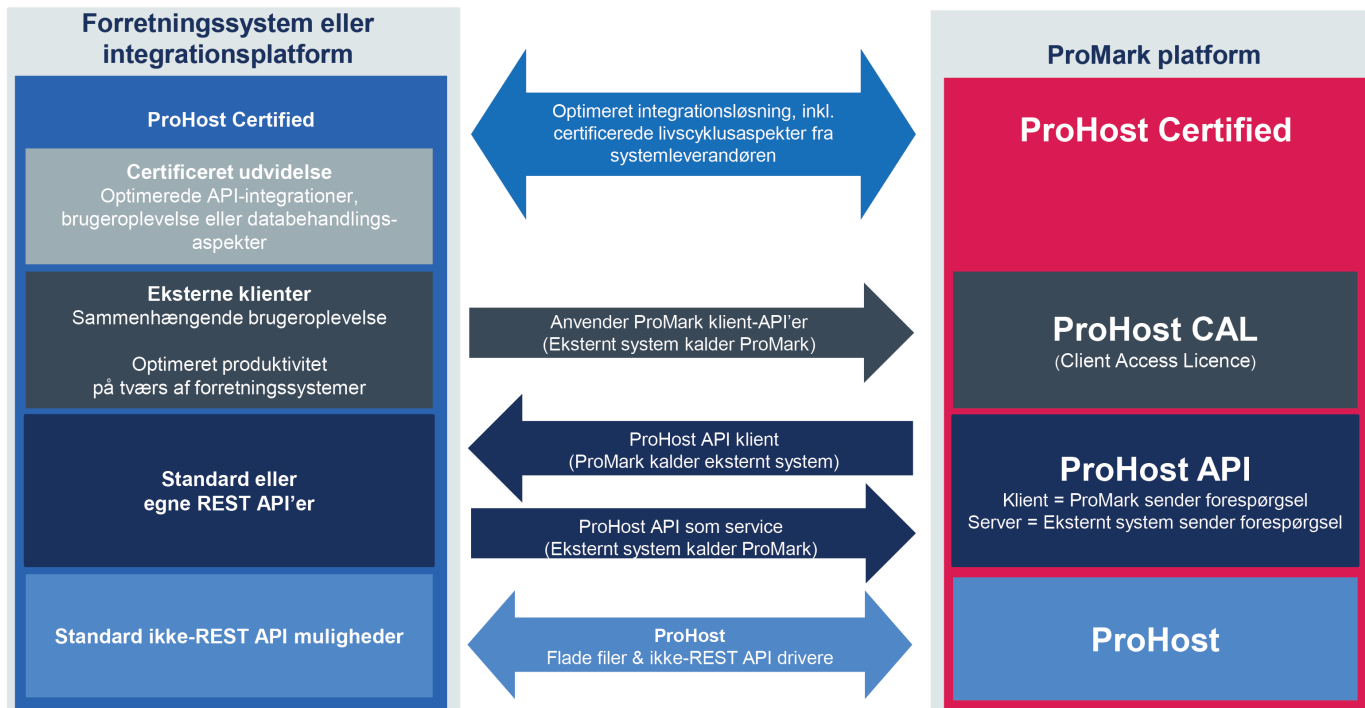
Forretningssystem eller integrationsplatform

ProHost Certified

Certificeret udvidelse
Optimerede API-integrationer, brugeroplevelse eller databehandlingsaspekter

Eksterne klienter
Sammenhængende brugeroplevelse

Optimeret produktivitet på tværs af forretningssystemer

Standard eller egne REST API'er

Standard ikke-REST API muligheder

Optimeret integrationsløsning, inkl. certificerede livscyklusaspekter fra systemleverandøren

Anvender ProMark klient-API'er
(Eksternt system kalder ProMark)

ProHost API klient
(ProMark kalder eksternt system)

ProHost API som service
(Eksternt system kalder ProMark)

ProHost
Flade filer & ikke-REST API drivere

ProMark platform

ProHost Certified

ProHost CAL
(Client Access Licence)

ProHost API
Klient = ProMark sender forespørgsel
Server = Eksternt system sender forespørgsel

ProHost